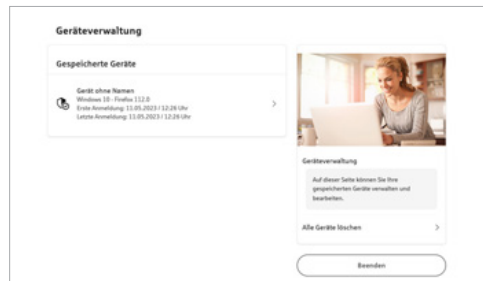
Geräteverwaltung

Gespeicherte Geräte

Gerät ohne Namen
Windows 10 - Firefox 112.0
Erste Anmeldung: 11.05.2023 / 12:26 Uhr
Letzte Anmeldung: 11.05.2023 / 12:26 Uhr

Geräteverwaltung

Auf dieser Seite können Sie Ihre gespeicherten Geräte verwalten und bearbeiten.

Alle Geräte löschen

Beenden